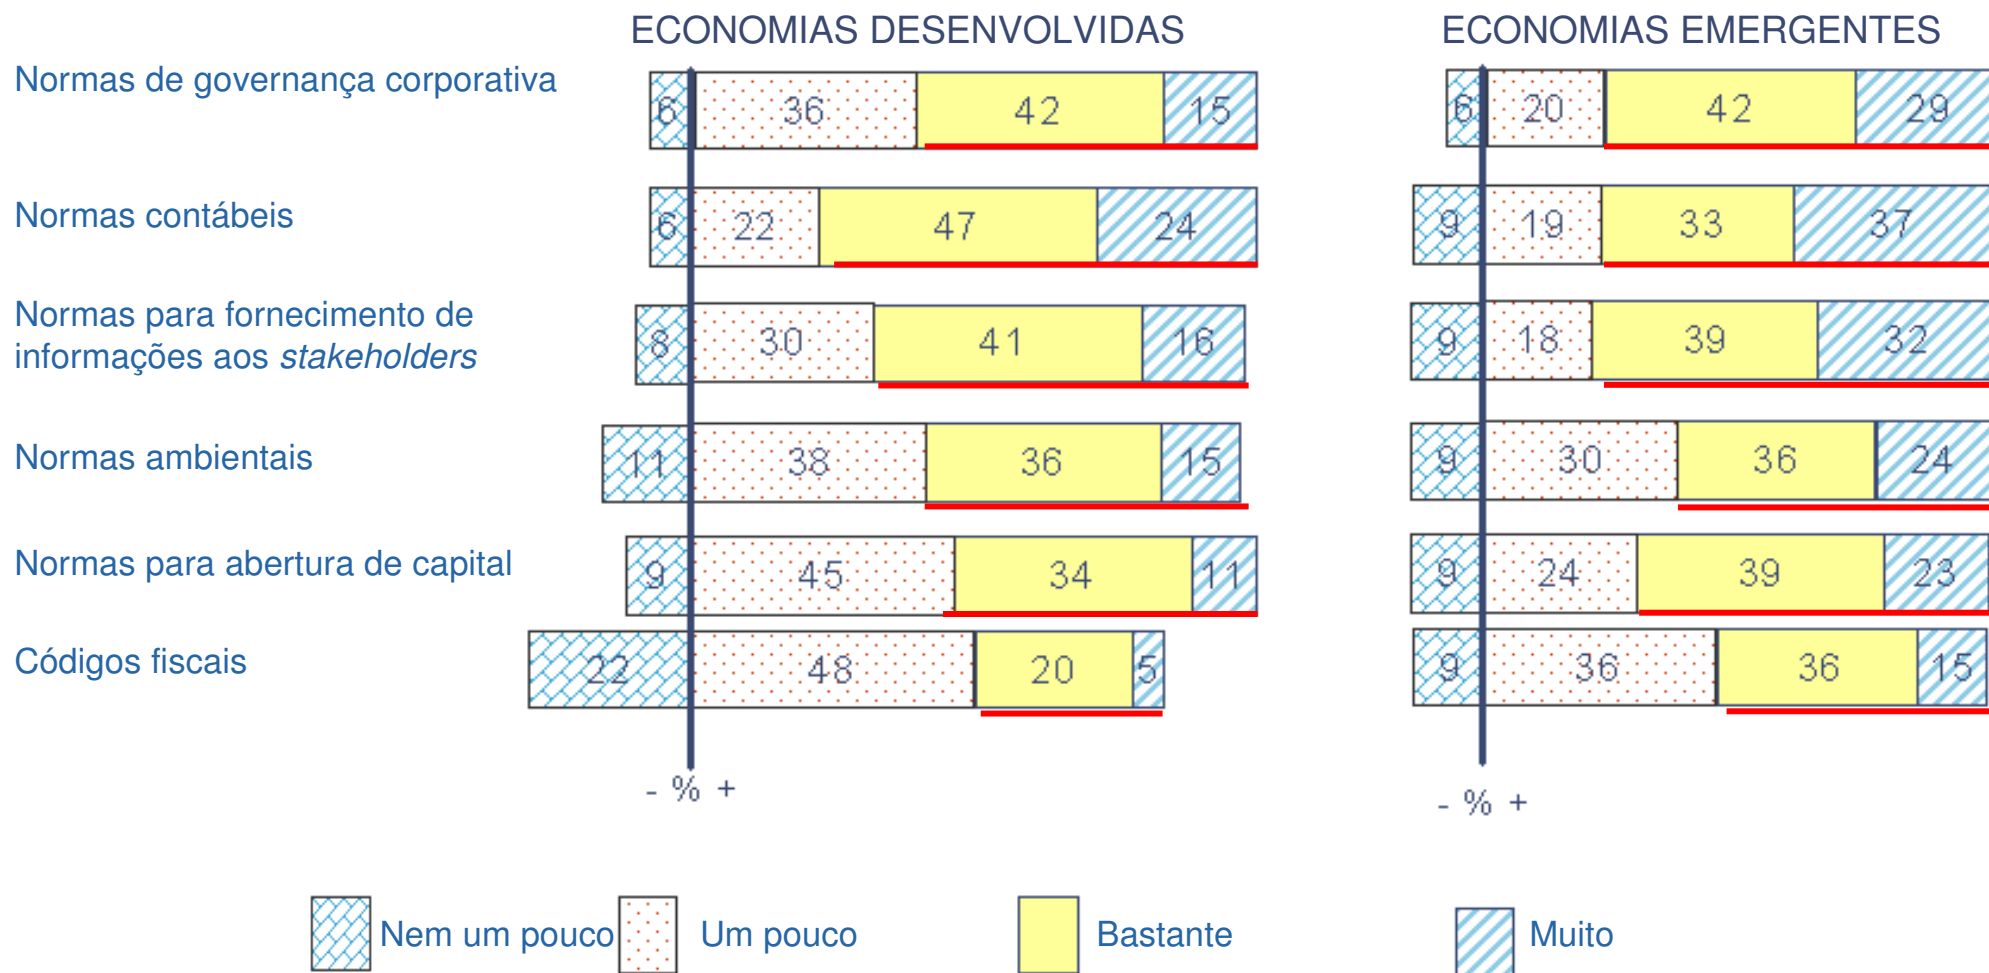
ECONOMIAS DESENVOLVIDAS

ECONOMIAS EMERGENTES

| | Nem um pouco | Um pouco | Bastante | Muito | | Nem um pouco | Um pouco | Bastante | Muito |
|---|---|---|---|---|---|---|---|---|---|
| Normas de governança corporativa | 6 | 36 | 42 | 15 | | 6 | 20 | 42 | 29 |
| Normas contábeis | 6 | 22 | 47 | 24 | | 9 | 19 | 33 | 37 |
| Normas para fornecimento de informações aos *stakeholders* | 8 | 30 | 41 | 16 | | 9 | 18 | 39 | 32 |
| Normas ambientais | 11 | 38 | 36 | 15 | | 9 | 30 | 36 | 24 |
| Normas para abertura de capital | 9 | 45 | 34 | 11 | | 9 | 24 | 39 | 23 |
| Códigos fiscais | 22 | 48 | 20 | 5 | | 9 | 36 | 36 | 15 |

- % +

- % +

Nem um pouco Um pouco Bastante Muito